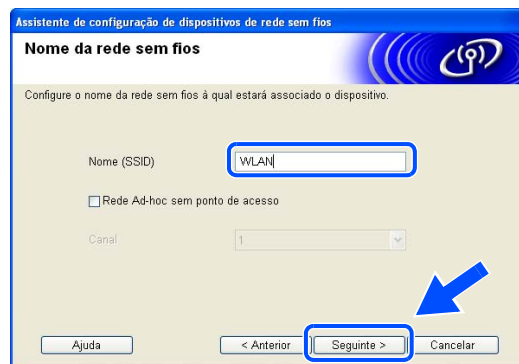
Assistente de configuração de dispositivos de rede sem fios

Nome da rede sem fios

Configure o nome da rede sem fios à qual estará associado o dispositivo.

Nome (SSID)

WLAN

Rede Ad-hoc sem ponto de acesso

Canal

1

Ajuda

< Anterior

Seguinte >

Cancelar